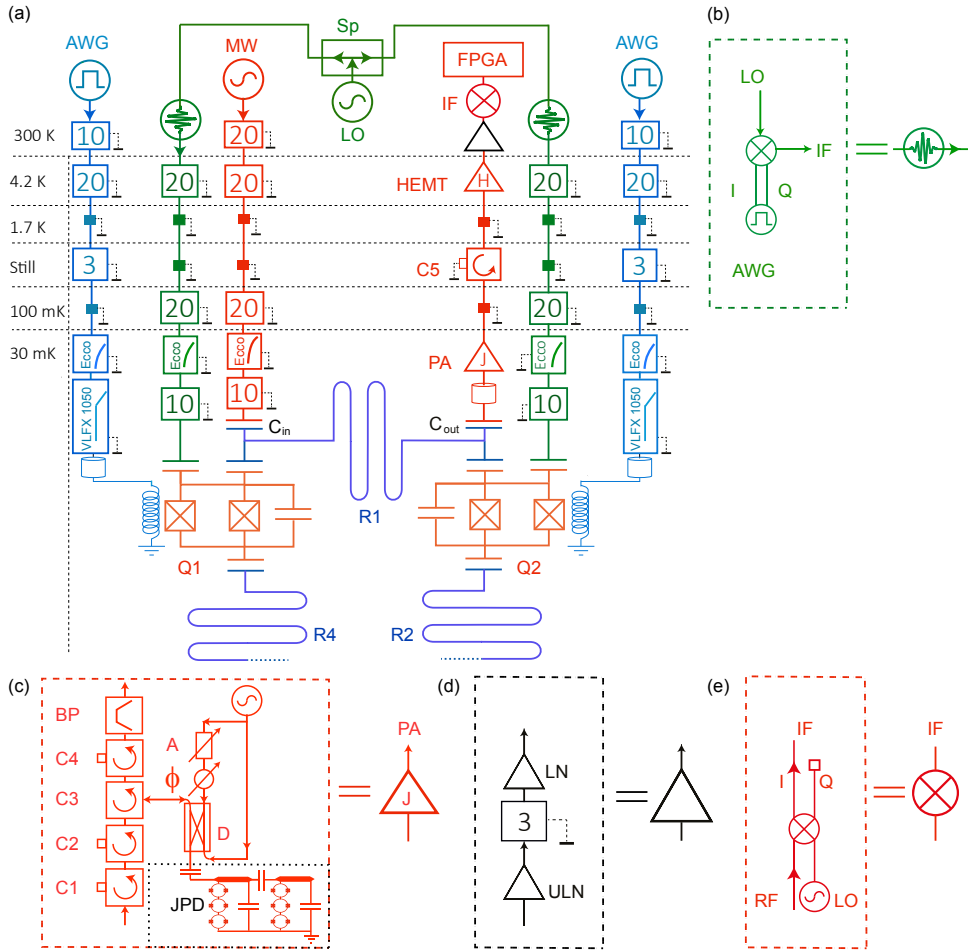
(a)

AWG

MW

Sp

LO

FPGA

IF

AWG

300 K

10

20

10

4.2 K

20

20

20

HEMT

H

20

20

1.7 K

Still

3

C5

3

100 mK

20

20

20

30 mK

Ecco

Ecco

Ecco

PA

J

Ecco

Ecco

VLFX 1050

10

10

10

VLFX 1050

$C_{in}$

$C_{out}$

R1

Q1

Q2

R4

R2

(b)

LO

IF

I

Q

AWG

(c)

BP

C4

C3

C2

C1

A

Φ

D

JPD

PA

J

(d)

LN

3

ULN

(e)

IF

I

Q

RF

LO

IF